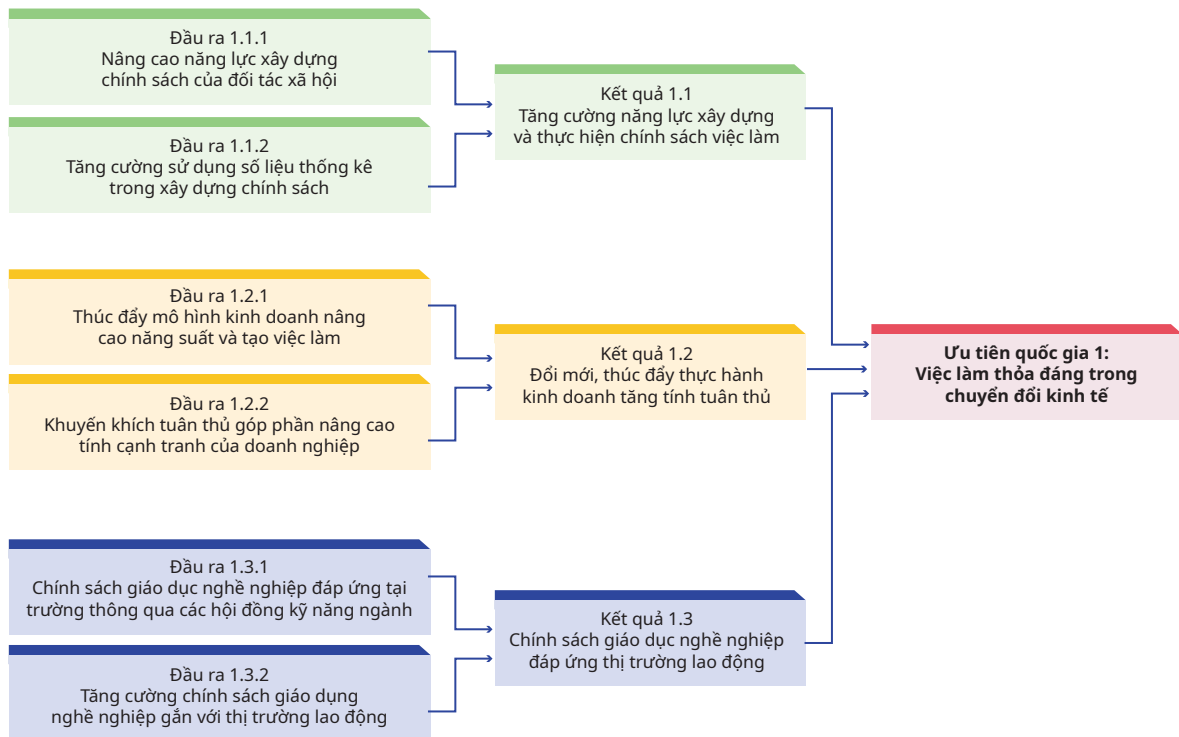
Đầu ra 1.1.1
Nâng cao năng lực xây dựng chính sách của đối tác xã hội

Đầu ra 1.1.2
Tăng cường sử dụng số liệu thống kê trong xây dựng chính sách

Kết quả 1.1
Tăng cường năng lực xây dựng và thực hiện chính sách việc làm

Đầu ra 1.2.1
Thúc đẩy mô hình kinh doanh nâng cao năng suất và tạo việc làm

Đầu ra 1.2.2
Khuyến khích tuân thủ góp phần nâng cao tính cạnh tranh của doanh nghiệp

Kết quả 1.2
Đổi mới, thúc đẩy thực hành kinh doanh tăng tính tuân thủ

Ưu tiên quốc gia 1:
Việc làm thỏa đáng trong chuyển đổi kinh tế

Đầu ra 1.3.1
Chính sách giáo dục nghề nghiệp đáp ứng tại trường thông qua các hội đồng kỹ năng ngành

Đầu ra 1.3.2
Tăng cường chính sách giáo dụng nghề nghiệp gắn với thị trường lao động

Kết quả 1.3
Chính sách giáo dục nghề nghiệp đáp ứng thị trường lao động